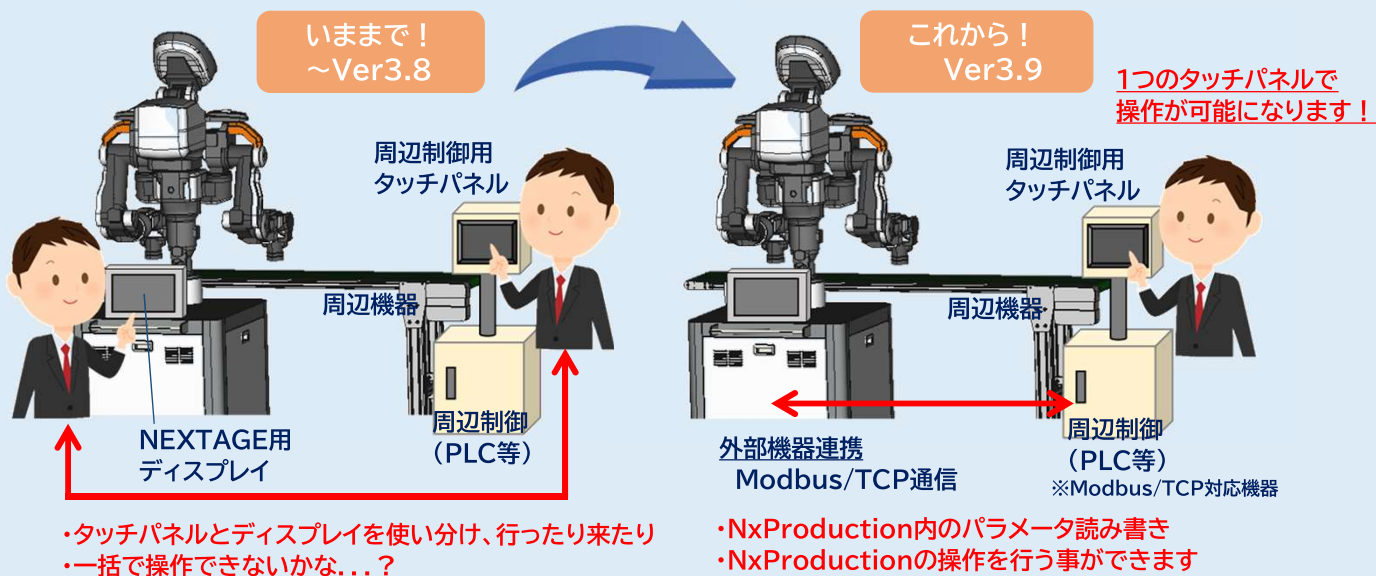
いままで！
～Ver3.8

これから！
Ver3.9

1つのタッチパネルで
操作が可能になります！

周辺制御用
タッチパネル

周辺機器

NEXTAGE用
ディスプレイ

周辺制御
（PLC等）

・タッチパネルとディスプレイを使い分け、行ったり来たり
・一括で操作できないかな...？

周辺制御用
タッチパネル

周辺機器

外部機器連携
Modbus/TCP通信

周辺制御
（PLC等）
※Modbus/TCP対応機器

・NxProduction内のパラメータ読み書き
・NxProductionの操作を行う事ができます